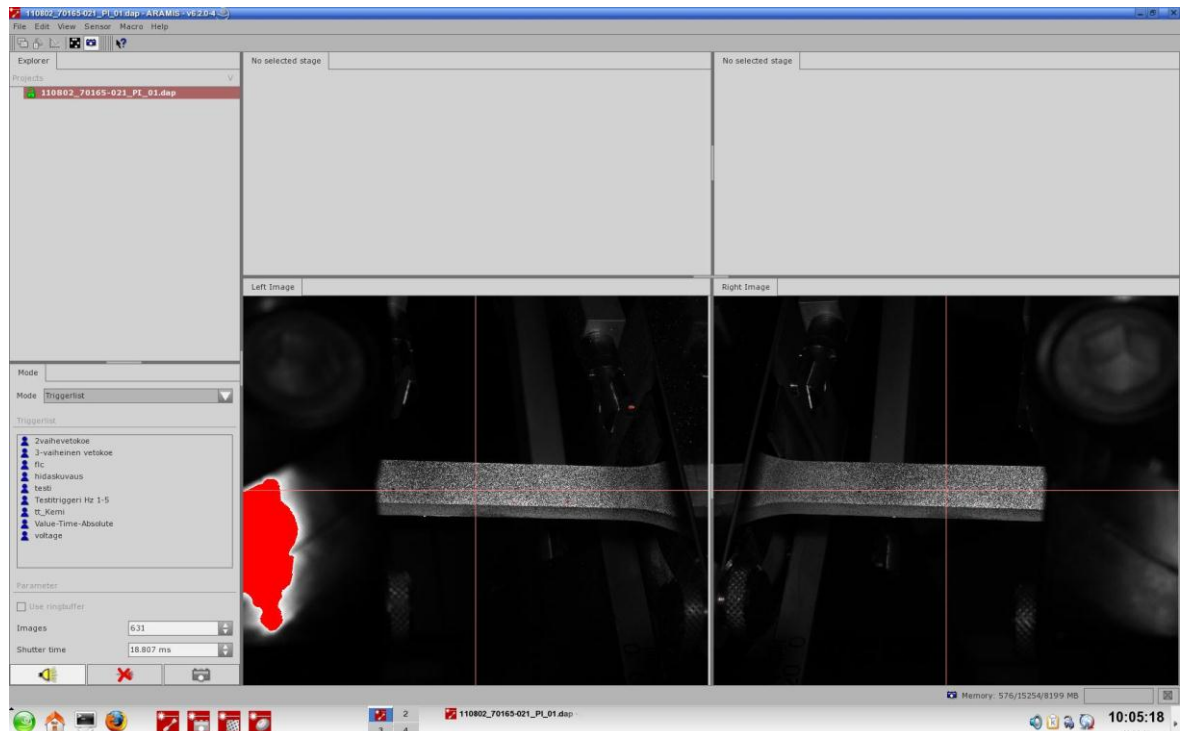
110802_70165-021_PI_01.dap - ARAMIS - v6.2.0-4

File Edit View Sensor Macro Help

Explorer

Projects

110802_70165-021_PI_01.dap

No selected stage

No selected stage

Left Image

Right Image

Mode

Mode Triggerlist

Triggerlist

2vaihevetokoe
3-vaiheinen vetokoe
flc
hidaskuvaus
testi
Testitriggeri Hz 1-5
tt_Kemi
Value-Time-Absolute
voltage

Parameter

Use ringbuffer

Images 631

Shutter time 18.807 ms

Memory: 576/15254/8199 MB

2

110802_70165-021_PI_01.dap

10:05:18